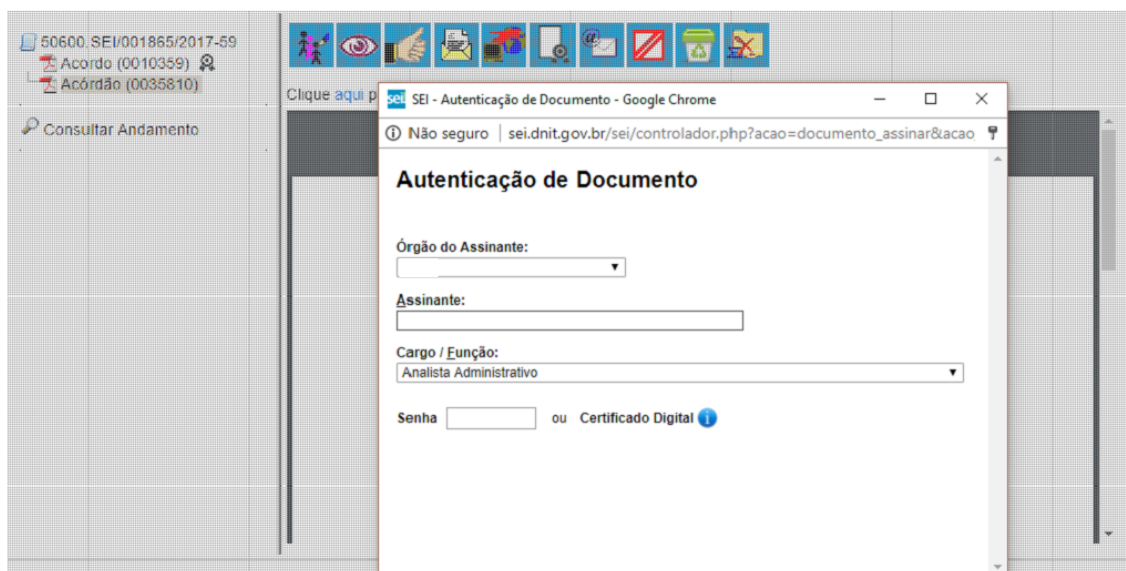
50600.SEI/001865/2017-59
Acordo (0010359)
Acórdão (0035810)

Consultar Andamento

Clique aqui p

sei SEI - Autenticação de Documento - Google Chrome

Não seguro | sei.dnit.gov.br/sei/controlador.php?acao=documento_assinar&acao

Autenticação de Documento

Órgão do Assinante:

Assinante:

Cargo / Função:
Analista Administrativo

Senha ou Certificado Digital